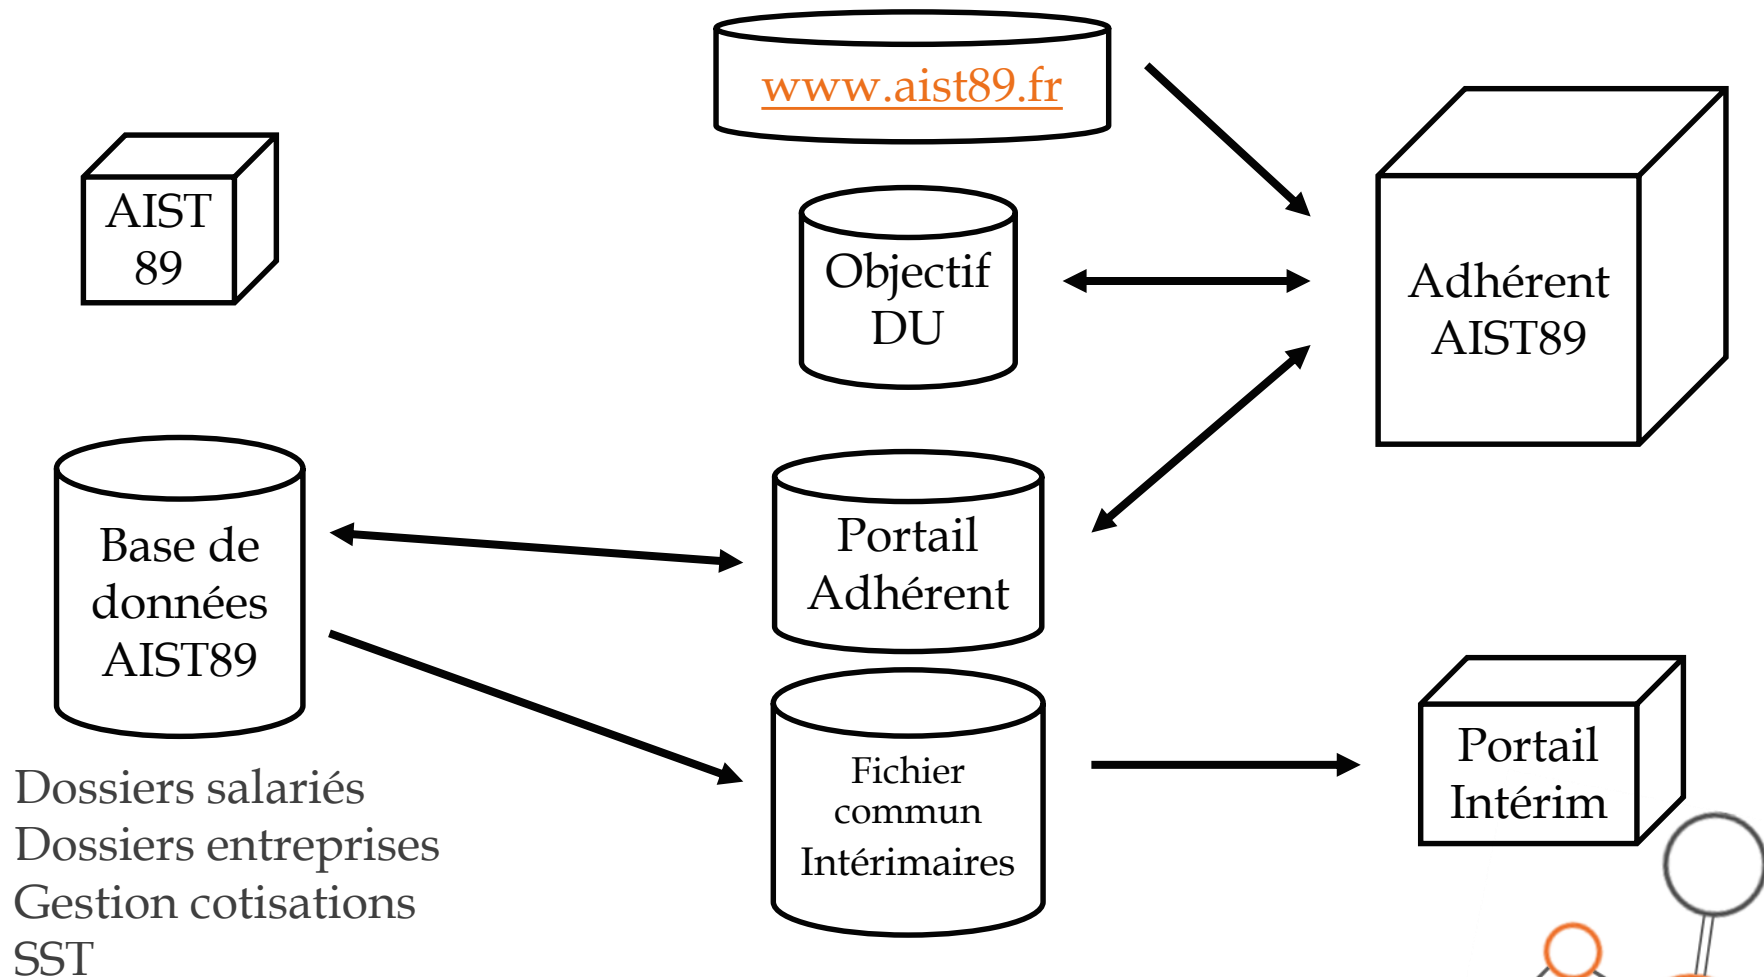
www.aist89.fr

AIST 89

Objectif DU

Adhérent AIST89

Base de données AIST89

Portail Adhérent

Fichier commun Intérimaires

Portail Intérim

Dossiers salariés
Dossiers entreprises
Gestion cotisations
SST